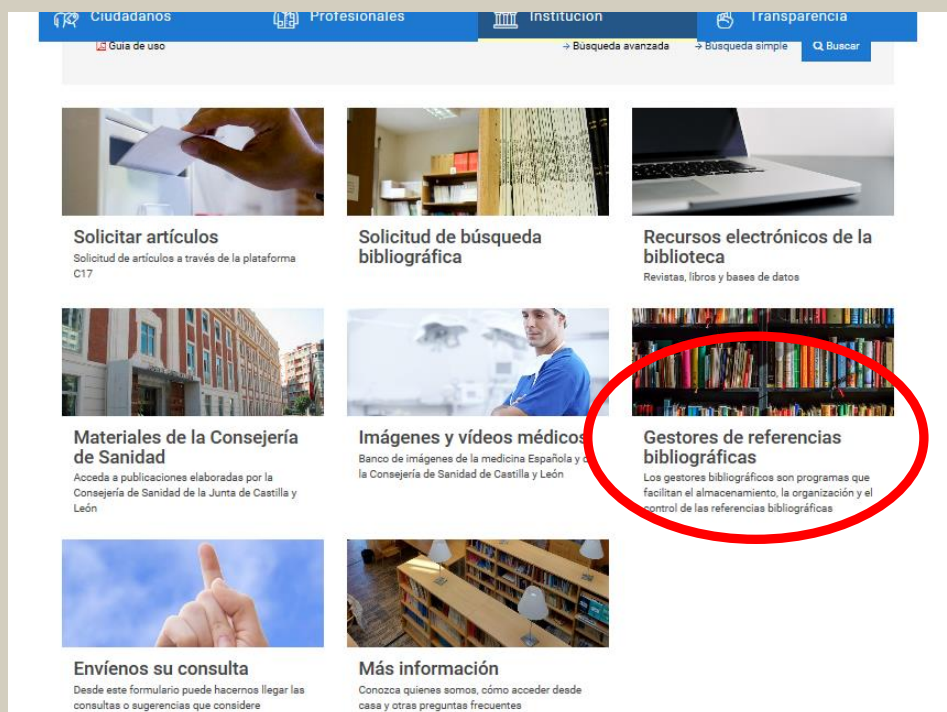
Ciudadanos Profesionales Institución Transparencia

Guía de uso

→ Búsqueda avanzada → Búsqueda simple Buscar

Solicitar artículos
Solicitud de artículos a través de la plataforma C17

Solicitud de búsqueda bibliográfica

Recursos electrónicos de la biblioteca
Revistas, libros y bases de datos

Materiales de la Consejería de Sanidad
Acceda a publicaciones elaboradas por la Consejería de Sanidad de la Junta de Castilla y León

Imágenes y vídeos médicos
Banco de imágenes de la medicina Española y d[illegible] la Consejería de Sanidad de Castilla y León

Gestores de referencias bibliográficas
Los gestores bibliográficos son programas que facilitan el almacenamiento, la organización y el control de las referencias bibliográficas

Envíenos su consulta
Desde este formulario puede hacernos llegar las consultas o sugerencias que considere

Más información
Conozca quienes somos, cómo acceder desde casa y otras preguntas frecuentes